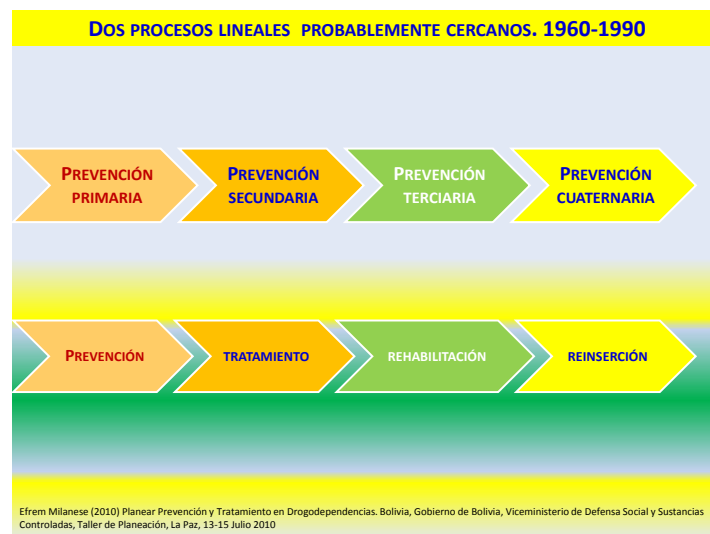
DOS PROCESOS LINEALES PROBABLEMENTE CERCANOS. 1960-1990

PREVENCIÓN PRIMARIA

PREVENCIÓN SECUNDARIA

PREVENCIÓN TERCIARIA

PREVENCIÓN CUATERNARIA

PREVENCIÓN

TRATAMIENTO

REHABILITACIÓN

REINSERCIÓN

Efrem Milanese (2010) Planear Prevención y Tratamiento en Drogodependencias. Bolivia, Gobierno de Bolivia, Viceministerio de Defensa Social y Sustancias Controladas, Taller de Planeación, La Paz, 13-15 Julio 2010